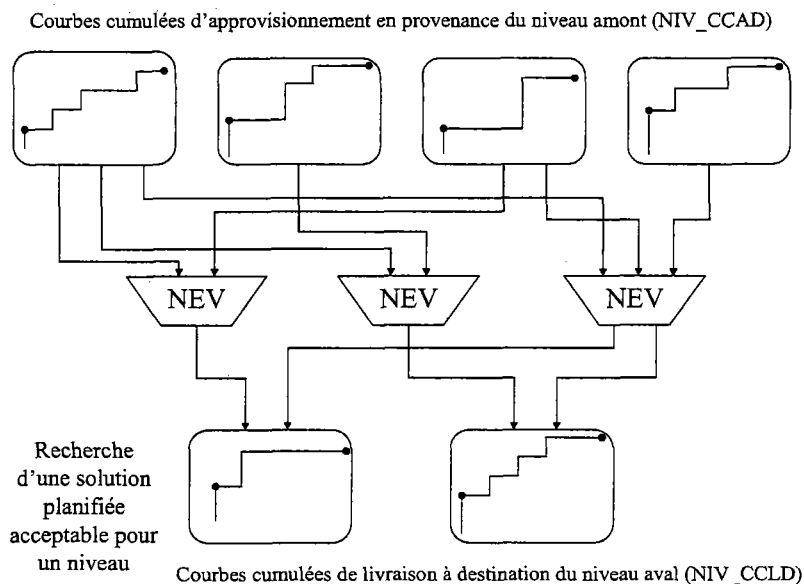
Courbes cumulées d'approvisionnement en provenance du niveau amont (NIV_CCAD)

NEV

NEV

NEV

Recherche d'une solution planifiée acceptable pour un niveau

Courbes cumulées de livraison à destination du niveau aval (NIV_CCLD)